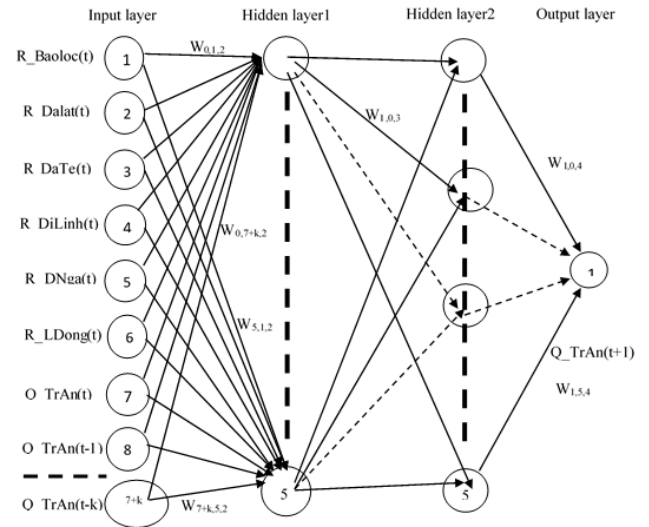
Input layer

Hidden layer1

Hidden layer2

Output layer

R_Baoloc(t)

1

$W_{0,1,2}$

R Dalat(t)

2

R DaTe(t)

3

R DiLinh(t)

4

R DNga(t)

5

R_LDong(t)

6

O TrAn(t)

7

O TrAn(t-1)

8

Q TrAn(t-k)

7+k

$W_{7+k,5,2}$

$W_{0,7+k,2}$

$W_{5,1,2}$

5

$W_{1,0,3}$

5

$W_{1,0,4}$

1

Q_TrAn(t+1)

$W_{1,5,4}$